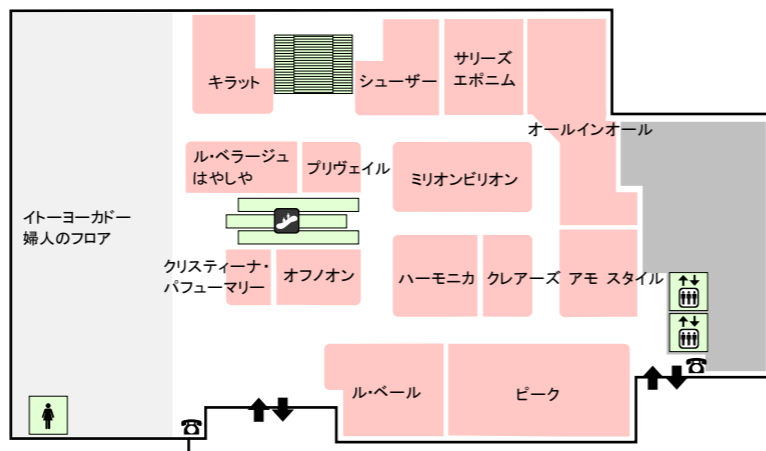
キラット

シューザー

サリーズ
エポニム

オールインオール

ル・ベラージュ
はやしや

プリヴェイル

ミリオンビリオン

イトーヨーカドー
婦人のフロア

クリスティーナ・
パフューマリー

オフノオン

ハーモニカ

クレアーズ

アモ スタイル

ル・ベール

ピーク